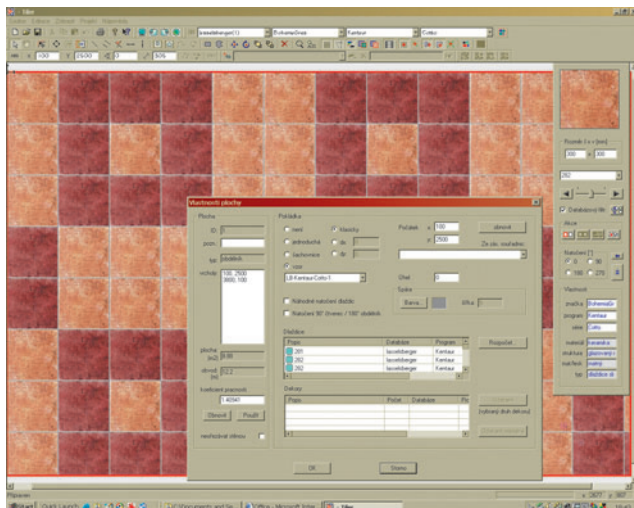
Tiles

Vlastnosti plochy

Plocha

ID:

popis:

typ: obkladek

vrcholy: 100; 2500
3880; 100

plocha (m2): 9,69

obvod (m): 12,2

koeficient prořezu: 1,40040

Obnovit

Použít

neviditelná stěna

Pokládka

není

jednoduchá

šachovnice

vzor

vlastní

do

do

Počátek x: 100

y: 2500

obnovit

Úhel: 0

Spára

Barva...

šířka

Náhodné natočení dlaždic

Natočení 90° (řvereo / 180° dlaždic)

Dlaždice

| Popis | Database | Program |
|---|---|---|
| 281 | lasselsberger | Kentaur |
| 282 | lasselsberger | Kentaur |
| 283 | lasselsberger | Kentaur |

Rozpočet

Dekory

| Popis | Počet | Database | Pr |
|---|---|---|---|

OK

Storno

Rozměr 1 x v (mm)

300

300

282

Dekorace

Natočení (°)

0

90

180

270

Vlastnosti

značka Bohemalo

program Kentaur

série Cotto

materiál keramika

Připraven

Quick Launch